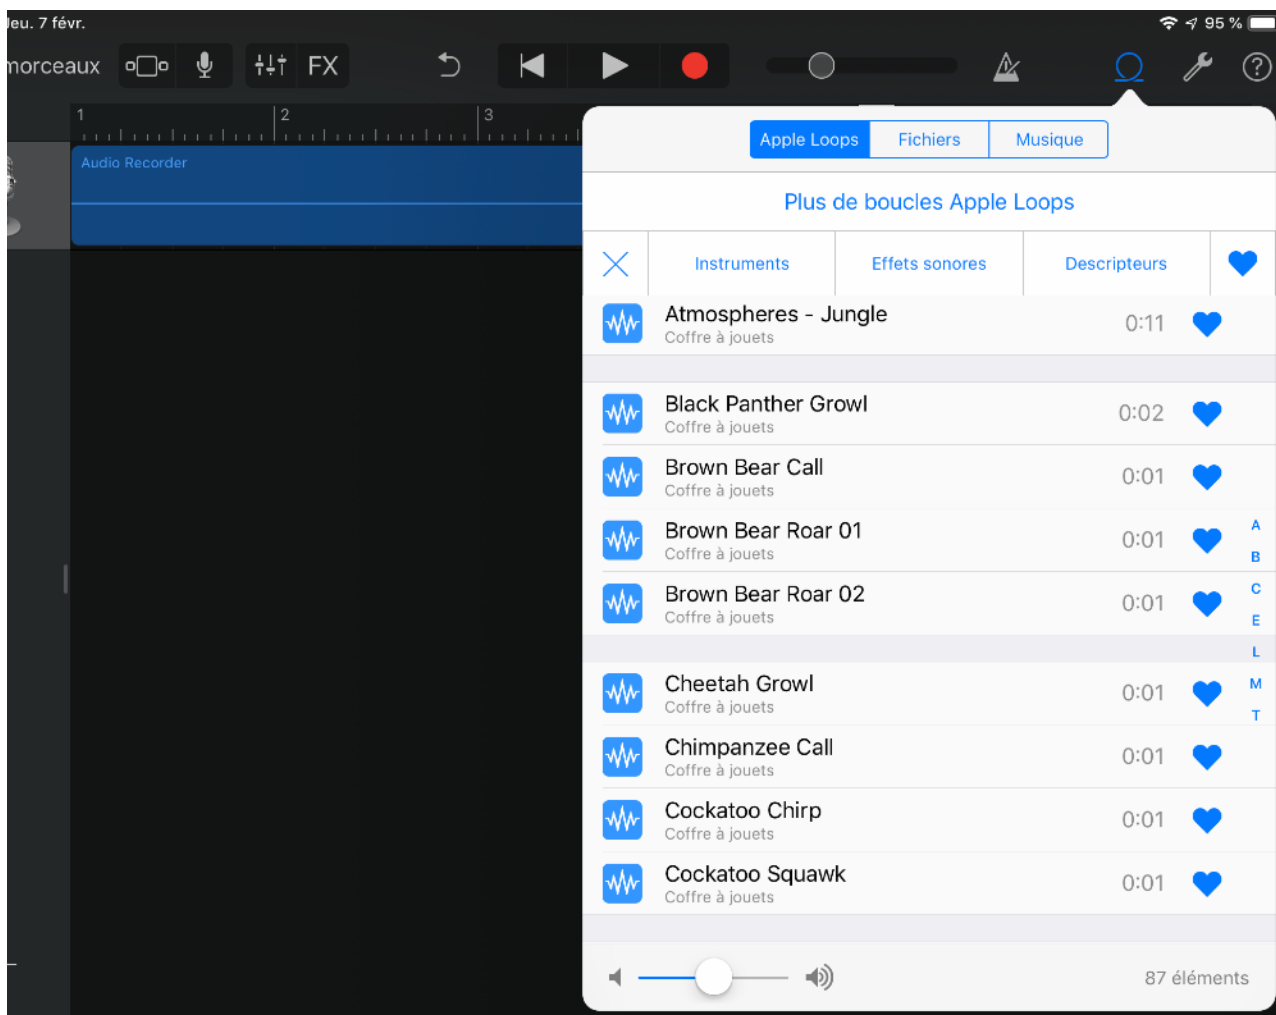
Jeu. 7 févr.
95 %

morceaux
FX

1
2
3

Audio Recorder

Apple Loops
Fichiers
Musique

Plus de boucles Apple Loops

Instruments
Effets sonores
Descripteurs

Atmospheres - Jungle
Coffre à jouets
0:11

Black Panther Growl
Coffre à jouets
0:02

Brown Bear Call
Coffre à jouets
0:01

Brown Bear Roar 01
Coffre à jouets
0:01

Brown Bear Roar 02
Coffre à jouets
0:01

Cheetah Growl
Coffre à jouets
0:01

Chimpanzee Call
Coffre à jouets
0:01

Cockatoo Chirp
Coffre à jouets
0:01

Cockatoo Squawk
Coffre à jouets
0:01

A
B
C
E
L
M
T

87 éléments